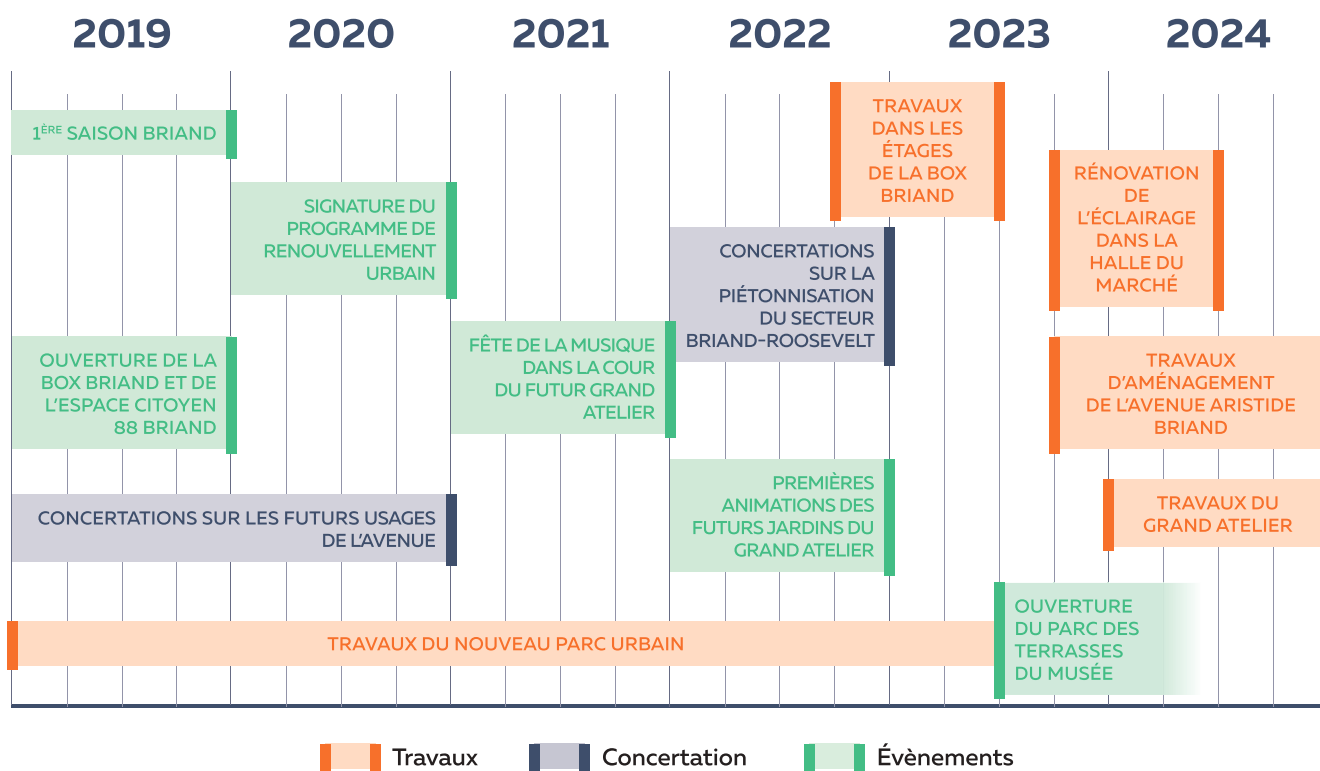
2019 2020 2021 2022 2023 2024

1$^{ÈRE}$ SAISON BRIAND

SIGNATURE DU PROGRAMME DE RENOUVELLEMENT URBAIN

OUVERTURE DE LA BOX BRIAND ET DE L'ESPACE CITOYEN 88 BRIAND

CONCERTATIONS SUR LES FUTURS USAGES DE L'AVENUE

FÊTE DE LA MUSIQUE DANS LA COUR DU FUTUR GRAND ATELIER

TRAVAUX DANS LES ÉTAGES DE LA BOX BRIAND

CONCERTATIONS SUR LA PIÉTONNISATION DU SECTEUR BRIAND-ROOSEVELT

PREMIÈRES ANIMATIONS DES FUTURS JARDINS DU GRAND ATELIER

RÉNOVATION DE L'ÉCLAIRAGE DANS LA HALLE DU MARCHÉ

TRAVAUX D'AMÉNAGEMENT DE L'AVENUE ARISTIDE BRIAND

TRAVAUX DU GRAND ATELIER

TRAVAUX DU NOUVEAU PARC URBAIN

OUVERTURE DU PARC DES TERRASSES DU MUSÉE

Travaux Concertation Évènements